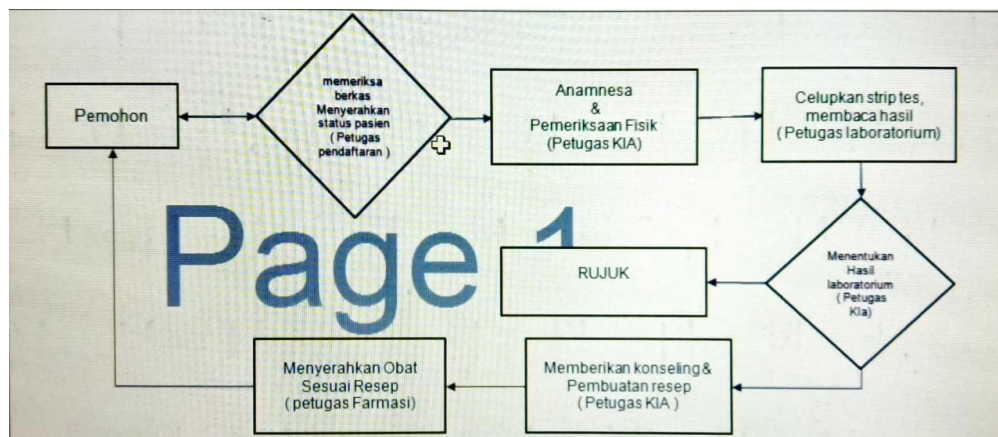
Pemohon

memeriksa berkas Menyerahkan status pasien ( Petugas pendaftaran )

Anamnesa & Pemeriksaan Fisik (Petugas KIA)

Celupkan strip tes, membaca hasil ( Petugas laboratorium)

Page 1

RUJUK

Menentukan Hasil laboratorium ( Petugas KIa)

Menyerahkan Obat Sesuai Resep ( petugas Farmasi)

Memberikan konseling & Pembuatan resep ( Petugas KIA )